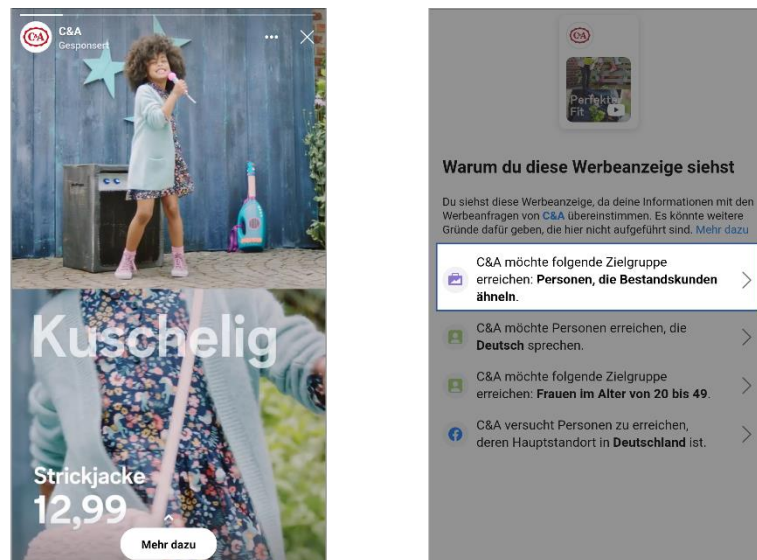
C&A
C&A
Gesponsert

Kuschelig

Strickjacke
12,99

Mehr dazu

C&A

Perfekte
Fit

Warum du diese Werbeanzeige siehst

Du siehst diese Werbeanzeige, da deine Informationen mit den Werbeanfragen von C&A übereinstimmen. Es könnte weitere Gründe dafür geben, die hier nicht aufgeführt sind. Mehr dazu

C&A möchte folgende Zielgruppe erreichen: Personen, die Bestandskunden ähneln.

C&A möchte Personen erreichen, die Deutsch sprechen.

C&A möchte folgende Zielgruppe erreichen: Frauen im Alter von 20 bis 49.

C&A versucht Personen zu erreichen, deren Hauptstandort in Deutschland ist.